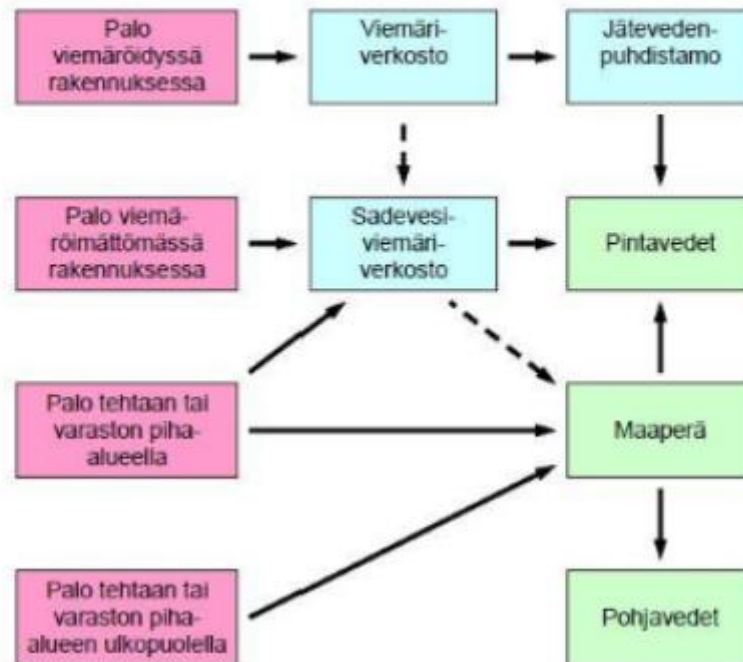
Palo viemäröidyssä rakennuksessa

Viemäriverkosto

Jätevedenpuhdistamo

Palo viemäröimättömässä rakennuksessa

Sadevesiviemäriverkosto

Pintavedet

Palo tehtaan tai varaston pihaalueella

Maaperä

Palo tehtaan tai varaston pihaalueen ulkopuolella

Pohjavedet